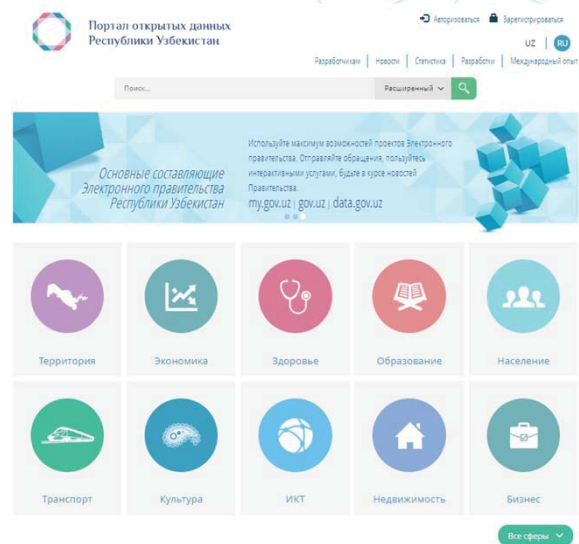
Портал открытых данных Республики Узбекистан

Авторизоваться Зарегистрироваться

UZ | RU

Разработчикам | Новости | Статистика | Разработки | Международный опыт

Поиск...

Расширенный

Основные составляющие Электронного правительства Республики Узбекистан

Используйте максимум возможностей проектов Электронного правительства. Отправляйте обращения, пользуйтесь интерактивными услугами, Будьте в курсе новостей Правительства.

my.gov.uz | gov.uz | data.gov.uz

Территория

Экономика

Здоровье

Образование

Население

Транспорт

Культура

ИКТ

Недвижимость

Бизнес

Все сферы